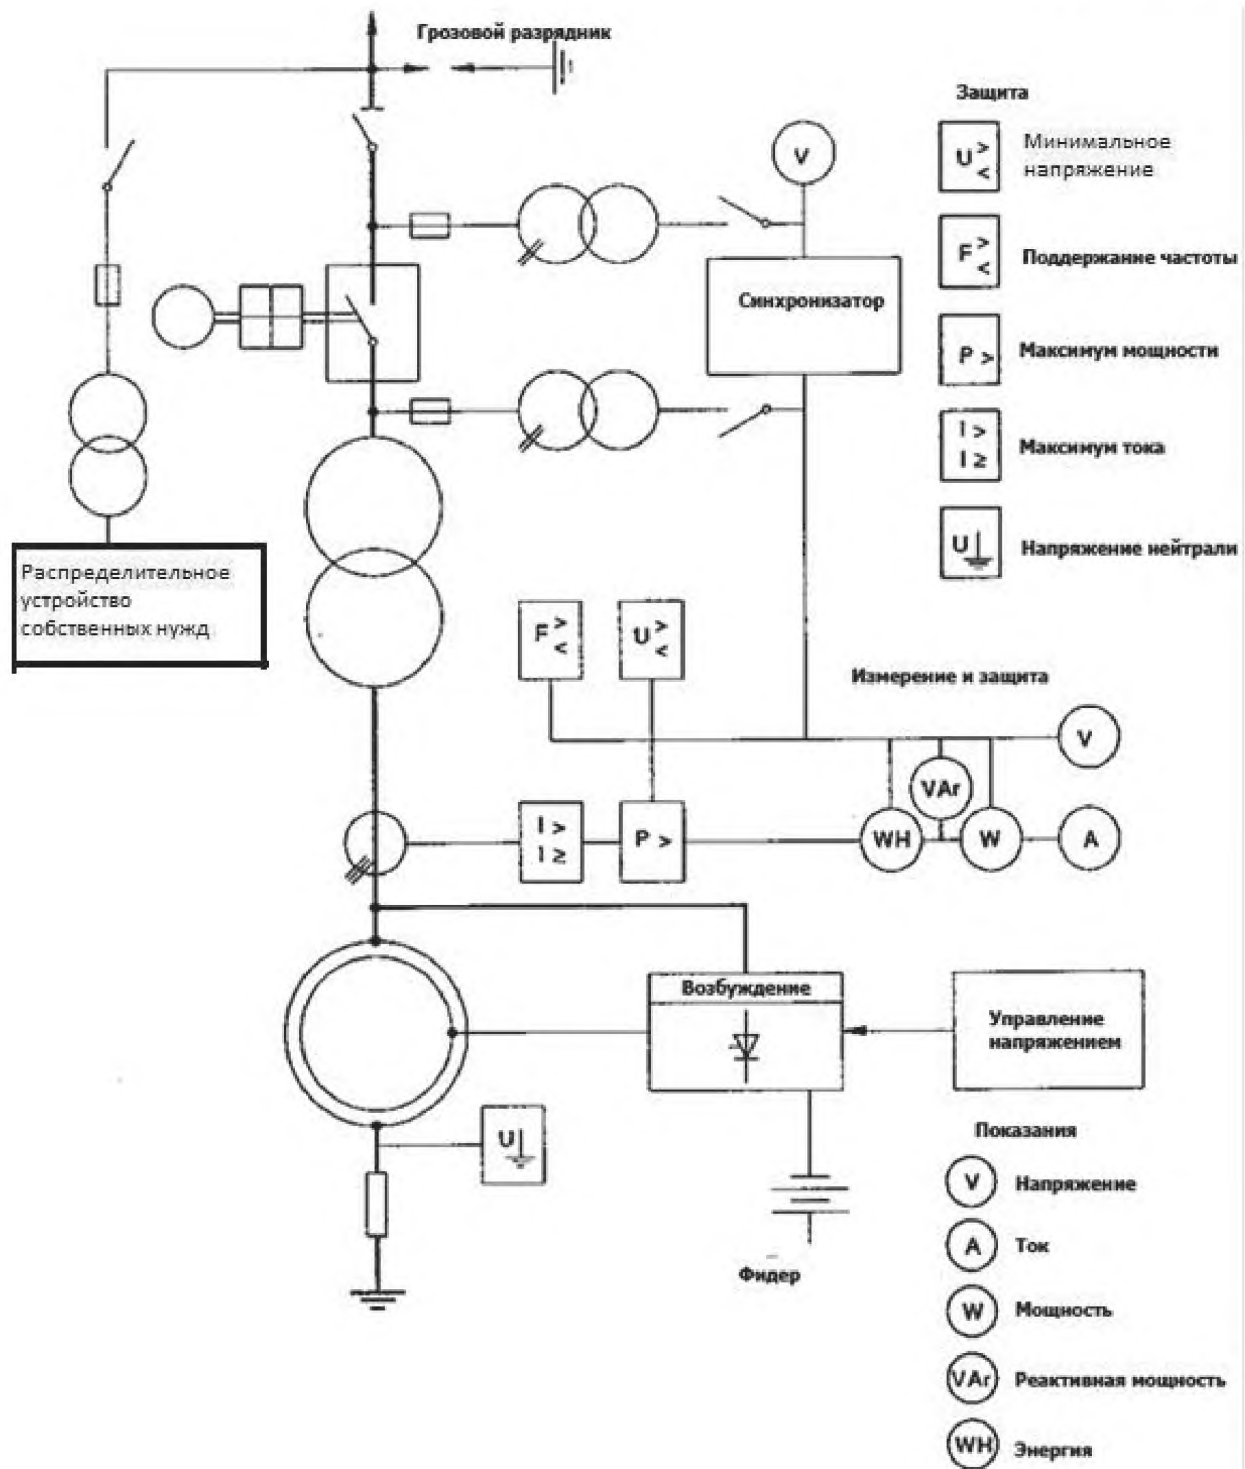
Грозовой разрядник

Защита

V

$U^{>}_{<}$ Минимальное напряжение

$F^{>}_{<}$ Поддержание частоты

P > Максимум мощности

I > I ≥ Максимум тока

U Напряжение нейтрали

Синхронизатор

Распределительное устройство собственных нужд

$F^{>}_{<}$

$U^{>}_{<}$

Измерение и защита

V

VAr

I > I ≥

P >

WH

W

A

Возбуждение

Управление напряжением

U

Показания

V Напряжение

A Ток

W Мощность

VAr Реактивная мощность

WH Энергия

Фидер